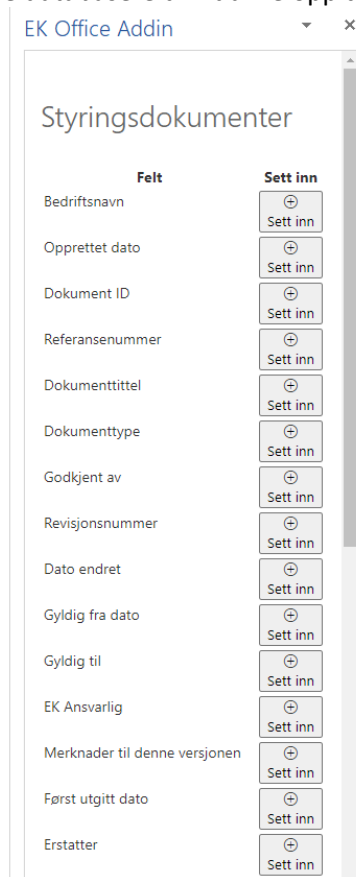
EK Office Addin

Styringsdokumenter

| Felt | Sett inn |
|---|---|
| Bedriftsnavn | ⊕ Sett inn |
| Opprettet dato | ⊕ Sett inn |
| Dokument ID | ⊕ Sett inn |
| Referansenummer | ⊕ Sett inn |
| Dokumenttittel | ⊕ Sett inn |
| Dokumenttype | ⊕ Sett inn |
| Godkjent av | ⊕ Sett inn |
| Revisjonsnummer | ⊕ Sett inn |
| Dato endret | ⊕ Sett inn |
| Gyldig fra dato | ⊕ Sett inn |
| Gyldig til | ⊕ Sett inn |
| EK Ansvarlig | ⊕ Sett inn |
| Merknader til denne versjonen | ⊕ Sett inn |
| Først utgitt dato | ⊕ Sett inn |
| Erstatter | ⊕ Sett inn |